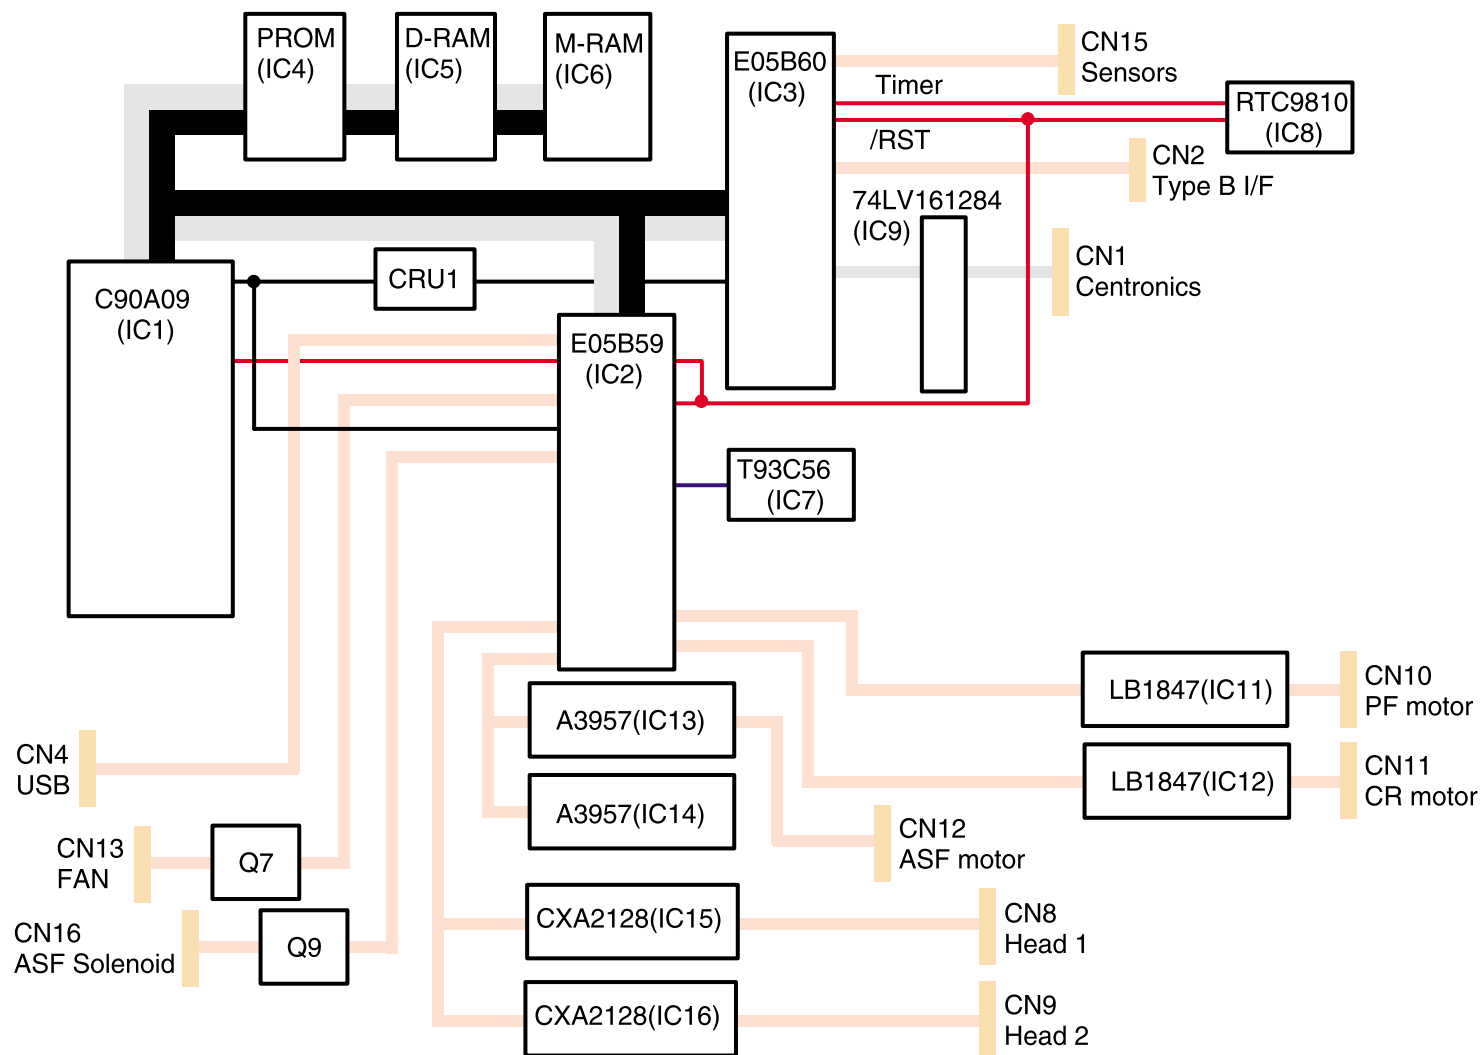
PROM
(IC4)

D-RAM
(IC5)

M-RAM
(IC6)

E05B60
(IC3)

CN15
Sensors

Timer

RTC9810
(IC8)

/RST

CN2
Type B I/F

74LV161284
(IC9)

CN1
Centronics

C90A09
(IC1)

CRU1

E05B59
(IC2)

T93C56
(IC7)

LB1847(IC11)

CN10
PF motor

LB1847(IC12)

CN11
CR motor

A3957(IC13)

A3957(IC14)

CN4
USB

CN12
ASF motor

CN13
FAN

Q7

CXA2128(IC15)

CN8
Head 1

CN16
ASF Solenoid

Q9

CXA2128(IC16)

CN9
Head 2